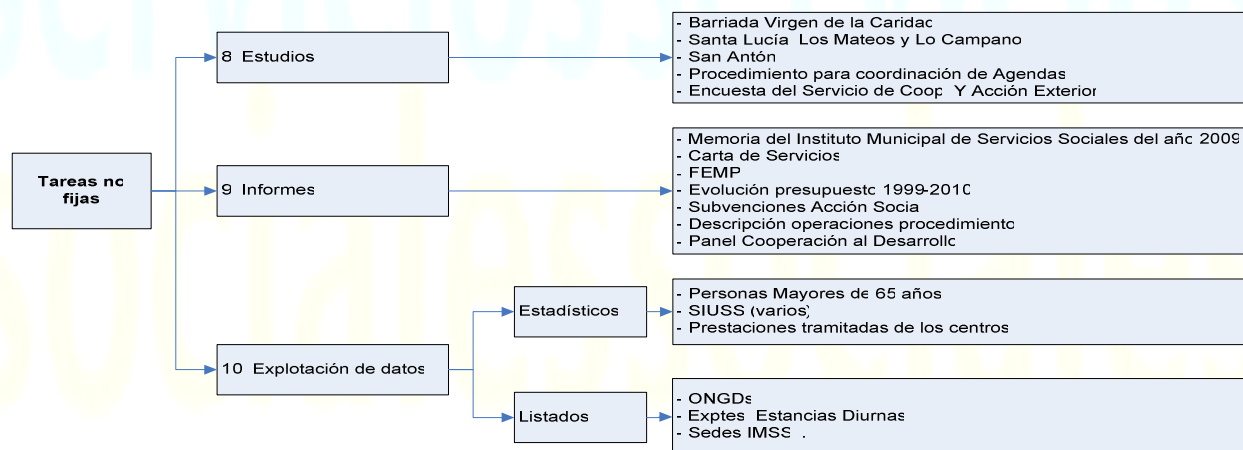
Tareas no fijas

8 Estudios

- Barriada Virgen de la Caridad
- Santa Lucía Los Mateos y Lo Campano
- San Antón
- Procedimiento para coordinación de Agendas
- Encuesta del Servicio de Coop Y Acción Exterior

9 Informes

- Memoria del Instituto Municipal de Servicios Sociales del año 2009
- Carta de Servicios
- FEMP
- Evolución presupuesto 1999-2010
- Subvenciones Acción Social
- Descripción operaciones procedimiento
- Panel Cooperación al Desarrollo

10 Explotación de datos

Estadísticos

- Personas Mayores de 65 años
- SIUSS (varios)
- Prestaciones tramitadas de los centros

Listados

- ONGDs
- Exptes Estancias Diurnas
- Sedes IMSS